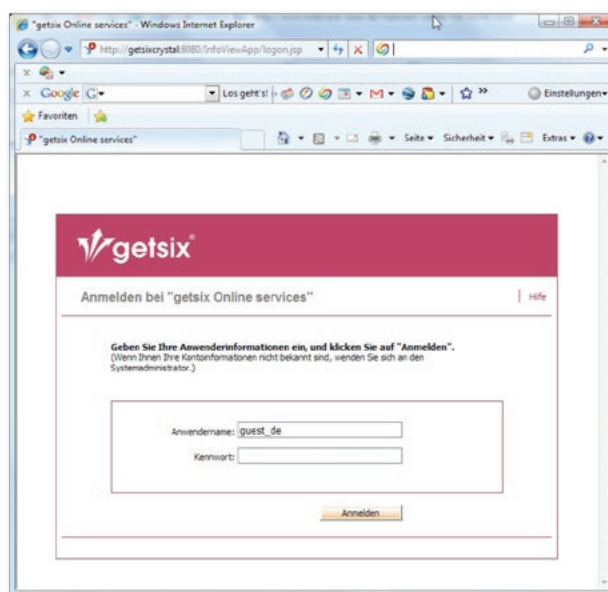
"getsix Online services" - Windows Internet Explorer

http://getsixcrystal:8080/InfoViewApp/logon.jsp

Google

Los geht's!

Einstellungen

Favoriten

"getsix Online services"

Seite ▾ Sicherheit ▾ Extras ▾

getsix®

Anmelden bei "getsix Online services"

Hilfe

Geben Sie Ihre Anwenderinformationen ein, und klicken Sie auf "Anmelden".
(Wenn Ihnen Ihre Kontoinformationen nicht bekannt sind, wenden Sie sich an den Systemadministrator.)

Anwendername: guest_de

Kennwort:

Anmelden